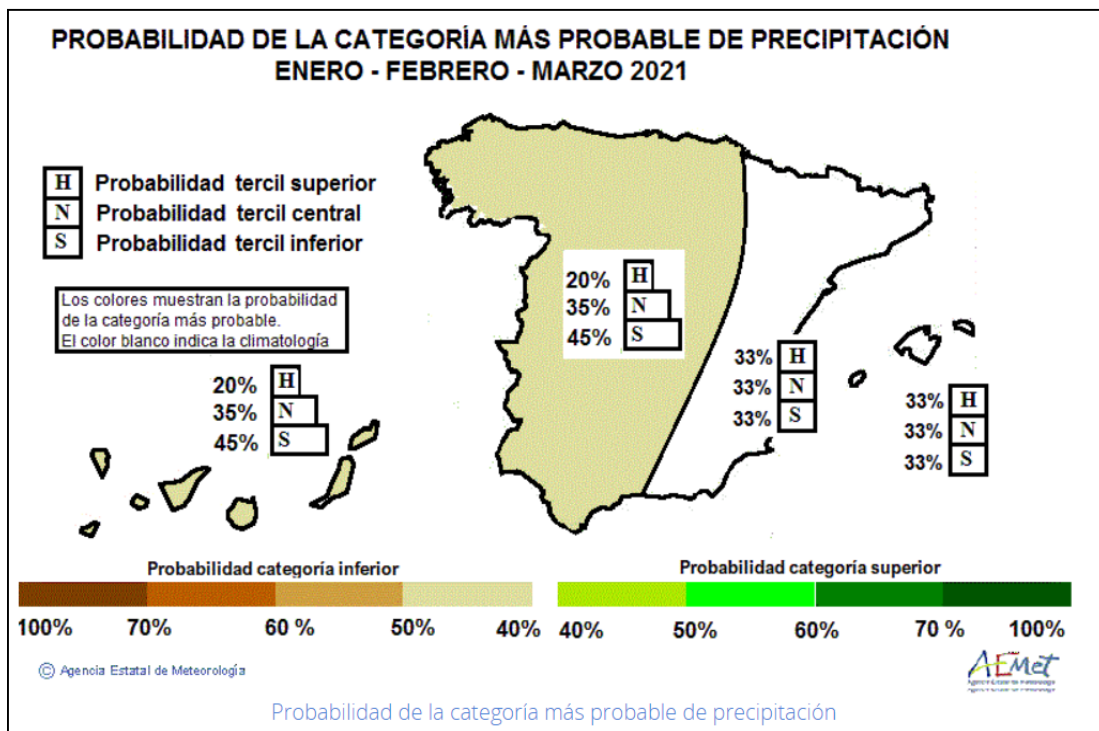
PROBABILIDAD DE LA CATEGORÍA MÁS PROBABLE DE PRECIPITACIÓN
ENERO - FEBRERO - MARZO 2021

H Probabilidad tercil superior
N Probabilidad tercil central
S Probabilidad tercil inferior

Los colores muestran la probabilidad de la categoría más probable. El color blanco indica la climatología

20% H
35% N
45% S

20% H
35% N
45% S

33% H
33% N
33% S

33% H
33% N
33% S

Probabilidad categoría inferior

100% 70% 60 % 50% 40%

Probabilidad categoría superior

40% 50% 60% 70 % 100%

© Agencia Estatal de Meteorología

AEMet

Probabilidad de la categoría más probable de precipitación